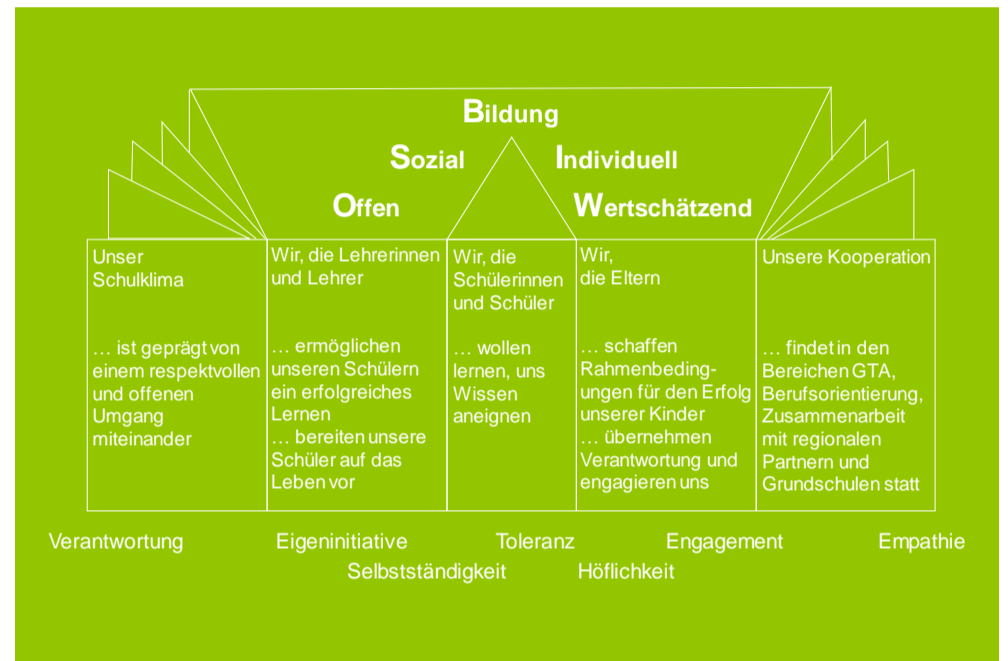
Bildung

Sozial

Individuell

Offen

Wertschätzend

| Unser Schulklima … ist geprägt von einem respektvollen und offenen Umgang miteinander | Wir, die Lehrerinnen und Lehrer … ermöglichen unseren Schülern ein erfolgreiches Lernen … bereiten unsere Schüler auf das Leben vor | Wir, die Schülerinnen und Schüler … wollen lernen, uns Wissen aneignen | Wir, die Eltern … schaffen Rahmenbedingungen für den Erfolg unserer Kinder … übernehmen Verantwortung und engagieren uns | Unsere Kooperation … findet in den Bereichen GTA, Berufsorientierung, Zusammenarbeit mit regionalen Partnern und Grundschulen statt |
|---|---|---|---|---|

Verantwortung Eigeninitiative Toleranz Engagement Empathie

Selbstständigkeit Höflichkeit